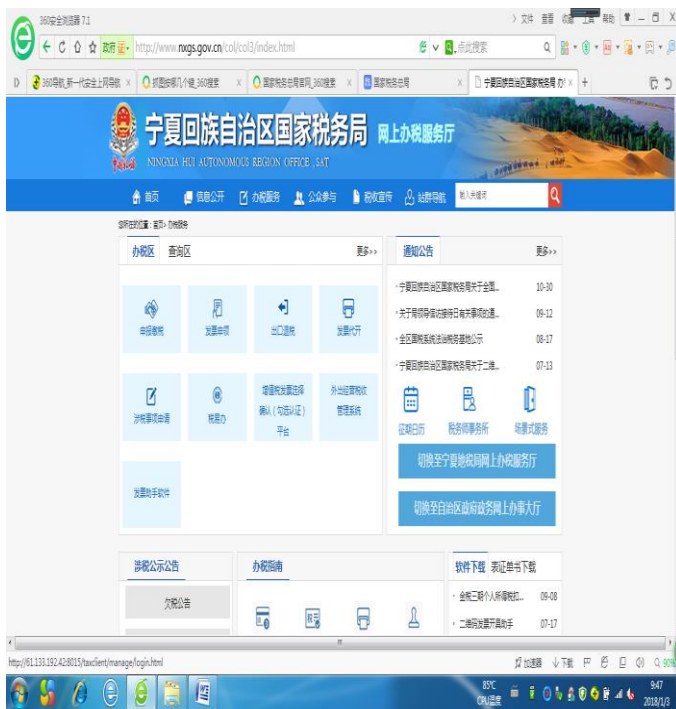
360安全浏览器 7.1

文件 查看 收藏 工具 帮助

政府 http://www.nxgs.gov.cn/col/col3/index.html

点此搜索

360导航_新一代安全上网导航 | 抓图按哪几个键_360搜索 | 国家税务总局官网_360搜索 | 国家税务总局 | 宁夏回族自治区国家税务局 办

宁夏回族自治区国家税务局 网上办税服务厅

NINGXIA HUI AUTONOMOUS REGION OFFICE , SAT

首页 | 信息公开 | 办税服务 | 公众参与 | 税收宣传 | 站群导航 | 输入关键词

您所在的位置：首页> 办税服务

办税区 查询区 更多>>

申报缴税 | 发票申领 | 出口退税 | 发票代开

涉税事项申请 | 税易办 | 增值税发票选择确认（勾选认证）平台 | 外出经营税收管理系统

发票助手软件

通知公告 更多>>

· 宁夏回族自治区国家税务局关于全面... 10-30
· 关于局领导信访接待日有关事项的通... 09-12
· 全区国税系统法律顾问服务基地公示 08-17
· 宁夏回族自治区国家税务局关于二维... 07-13

征期日历 | 税务师事务所 | 场景式服务

切换至宁夏地税局网上办税服务厅

切换至自治区政府政务网上办事大厅

涉税公示公告

欠税公告

办税指南

软件下载 表证单书下载

· 金税三期个人所得税扣... 09-08
· 二维码发票开具助手 07-17

http://61.133.192.42:8015/taxclient/manage/login.html

加速器 下载

85°C CPU温度

9:47 2018/1/3